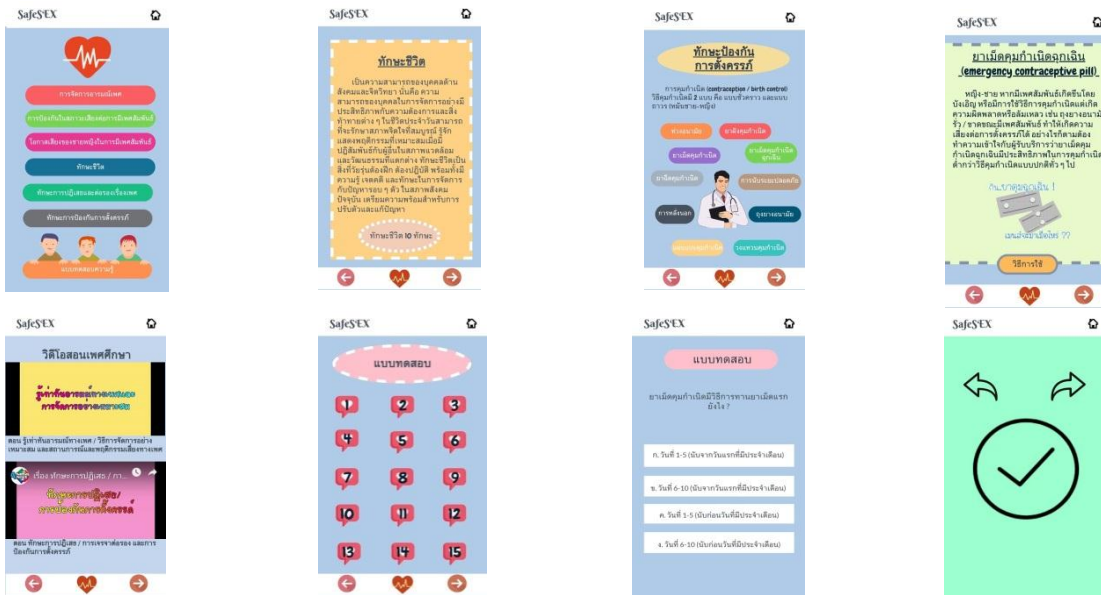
SafeSEX

การจัดการอารมณ์เพศ

การป้องกันในสถานการณ์เสี่ยงต่อการมีเพศสัมพันธ์

โอกาสเสี่ยงของชายหญิงในการมีเพศสัมพันธ์

ทักษะชีวิต

ทักษะการปฏิเสธและต่อรองเรื่องเพศ

ทักษะการป้องกันการตั้งครรภ์

แบบทดสอบความรู้

SafeSEX

ทักษะชีวิต

เป็นความสามารถของบุคคลด้านสังคมและจิตวิทยา นั่นคือ ความสามารถของบุคคลในการจัดการอย่างมีประสิทธิภาพกับความต้องการและสิ่งท้าทายต่าง ๆ ในชีวิตประจำวันสามารถที่จะรักษาสภาพจิตให้สมบูรณ์ รู้จักแสดงพฤติกรรมที่เหมาะสมเมื่อมีปฏิสัมพันธ์กับผู้อื่นในสภาพแวดล้อมและวัฒนธรรมที่แตกต่าง ทักษะชีวิตเป็นสิ่งที่เรียนรู้ต้องฝึก ต้องปฏิบัติ พร้อมทั้งมีความรู้ เจตคติ และทักษะในการจัดการกับปัญหารอบ ๆ ตัว ในสภาพสังคมปัจจุบัน เตรียมความพร้อมสำหรับการปรับตัวและแก้ปัญหา

ทักษะชีวิต 10 ทักษะ

SafeSEX

ทักษะป้องกันการตั้งครรภ์

การคุมกำเนิด (contraception / birth control) วิธีคุมกำเนิดมี 2 แบบ คือ แบบชั่วคราว และแบบถาวร (หมันชาย-หญิง)

ห่วงอนามัย

ยาฝังคุมกำเนิด

ยาเม็ดคุมกำเนิด

ยาเม็ดคุมกำเนิดฉุกเฉิน

ยาฉีดคุมกำเนิด

การนับระยะปลอดภัย

การหลั่งนอก

ถุงยางอนามัย

แผ่นแปะคุมกำเนิด

วงแหวนคุมกำเนิด

SafeSEX

ยาเม็ดคุมกำเนิดฉุกเฉิน (emergency contraceptive pill)

หญิง-ชาย หากมีเพศสัมพันธ์เกิดขึ้นโดยบังเอิญ หรือมีการใช้วิธีการคุมกำเนิดแต่เกิดความผิดพลาดหรือล้มเหลว เช่น ถุงยางอนามัยรั่ว / ขาดขณะมีเพศสัมพันธ์ ทำให้เกิดความเสี่ยงต่อการตั้งครรภ์ได้ อย่างไรก็ตามต้องทำความเข้าใจกับผู้รับบริการว่ายาเม็ดคุมกำเนิดฉุกเฉินมีประสิทธิภาพในการคุมกำเนิดต่ำกว่าวิธีคุมกำเนิดแบบปกติทั่ว ๆ ไป

กินยาคุมฉุกเฉิน !

แผงนี้มีกี่เม็ดนะ ??

วิธีการใช้

SafeSEX

วีดิโอสอนเพศศึกษา

รู้เท่าทันอารมณ์ทางเพศและการจัดการอารมณ์ทางเพศ

ตอน รู้เท่าทันอารมณ์ทางเพศ / วิธีการจัดการอย่างเหมาะสม และสถานการณ์และพฤติกรรมเสี่ยงทางเพศ

เรื่อง ทักษะการปฏิเสธ / ก...

ทักษะการปฏิเสธ/การป้องกันการตั้งครรภ์

ตอน ทักษะการปฏิเสธ / การเจรจาต่อรอง และการป้องกันการตั้งครรภ์

SafeSEX

แบบทดสอบ

1 2 3
4 5 6
7 8 9
10 11 12
13 14 15

SafeSEX

แบบทดสอบ

ยาเม็ดคุมกำเนิดมีวิธีการทานยาเม็ดแรกยังไง ?

ก. วันที่ 1-5 (นับจากวันแรกที่มีประจำเดือน)

ข. วันที่ 6-10 (นับจากวันแรกที่มีประจำเดือน)

ค. วันที่ 1-5 (นับก่อนวันที่มีประจำเดือน)

ง. วันที่ 6-10 (นับก่อนวันที่มีประจำเดือน)

SafeSEX